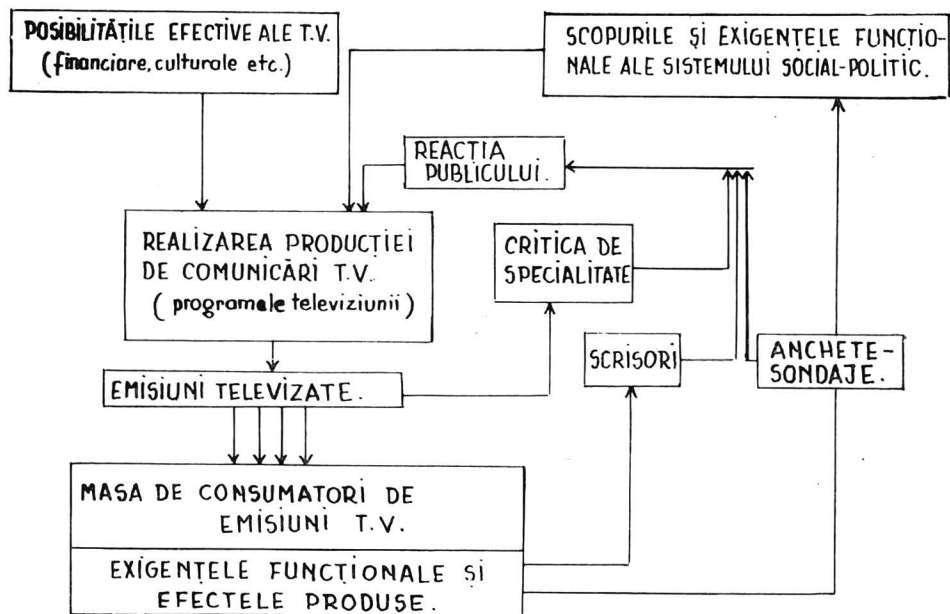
POSIBILITĂȚILE EFECTIVE ALE T.V.
(financiare, culturale etc.)

SCOPURILE ȘI EXIGENȚELE FUNCȚIONALE ALE SISTEMULUI SOCIAL-POLITIC.

REACȚIA PUBLICULUI.

REALIZAREA PRODUCȚIEI DE COMUNICĂRI T.V.
( programele televiziunii )

CRITICA DE SPECIALITATE

SCRISORI

ANCHETE-SONDAJE.

EMISIUNI TELEVIZATE.

MASA DE CONSUMATORI DE EMISIUNI T.V.

EXIGENȚELE FUNCȚIONALE ȘI EFECTELE PRODUSE.